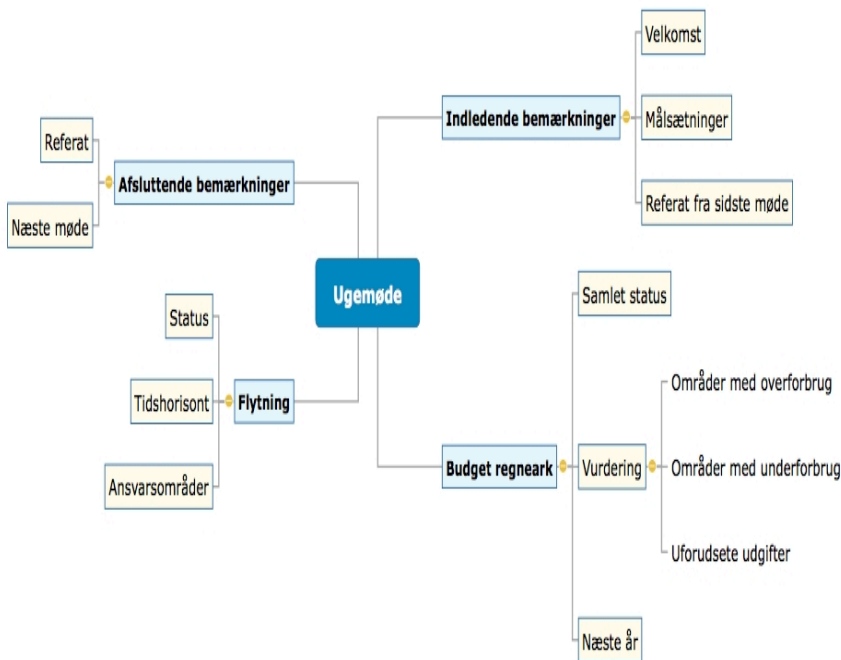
Ugemøde

Indledende bemærkninger
Velkomst
Målsætninger
Referat fra sidste møde

Budget regneark
Samlet status
Vurdering
Områder med overforbrug
Områder med underforbrug
Uforudsete udgifter
Næste år

Flytning
Status
Tidshorisont
Ansvarsområder

Afsluttende bemærkninger
Referat
Næste møde